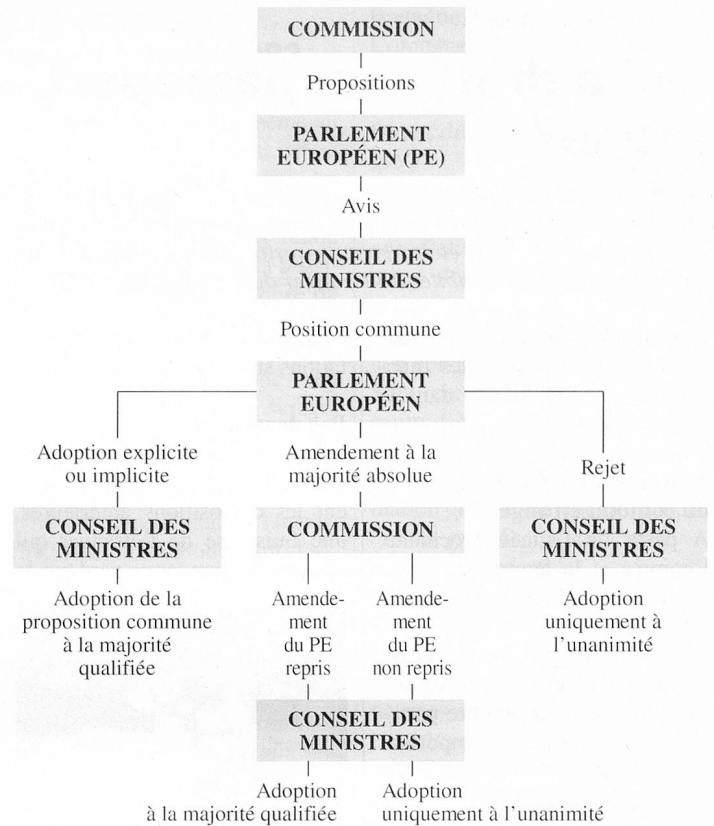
COMMISSION

Propositions

PARLEMENT EUROPÉEN (PE)

Avis

CONSEIL DES MINISTRES

Position commune

PARLEMENT EUROPÉEN

Adoption explicite ou implicite

CONSEIL DES MINISTRES

Adoption de la proposition commune à la majorité qualifiée

Amendement à la majorité absolue

COMMISSION

Amendement du PE repris

Amendement du PE non repris

CONSEIL DES MINISTRES

Adoption à la majorité qualifiée

Adoption uniquement à l'unanimité

Rejet

CONSEIL DES MINISTRES

Adoption uniquement à l'unanimité